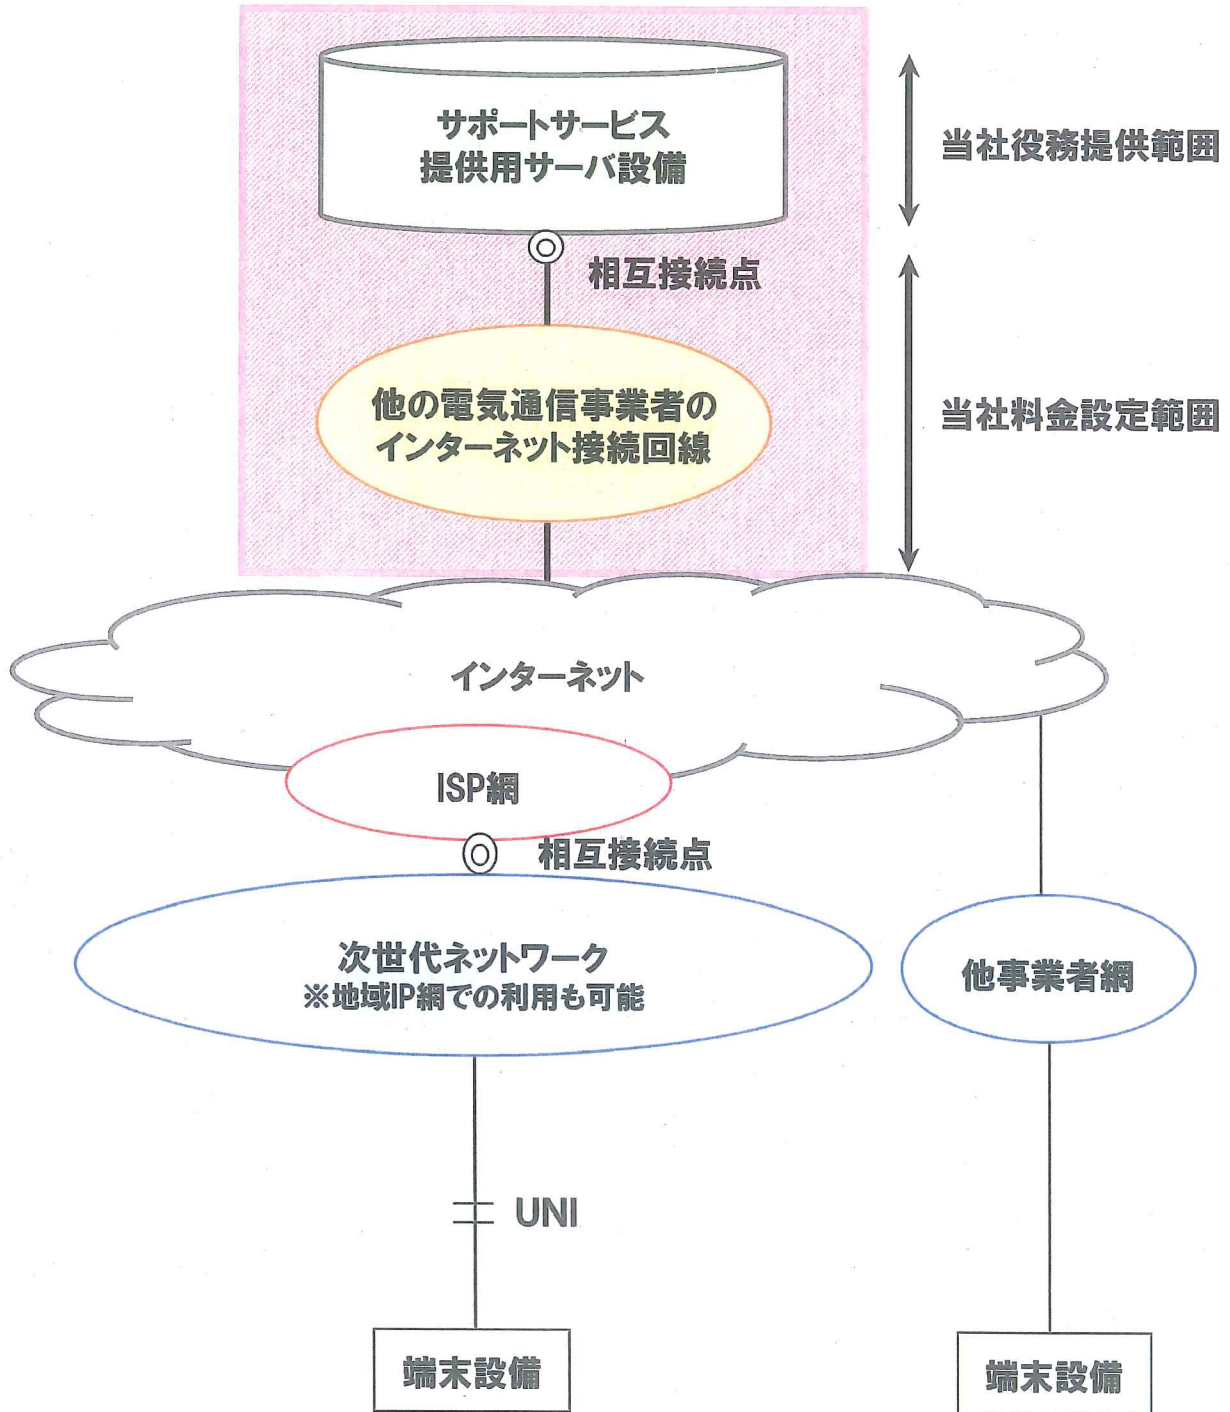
サポートサービス
提供用サーバ設備

当社役務提供範囲

相互接続点

他の電気通信事業者の
インターネット接続回線

当社料金設定範囲

インターネット

ISP網

相互接続点

次世代ネットワーク
※地域IP網での利用も可能

他事業者網

UNI

端末設備

端末設備